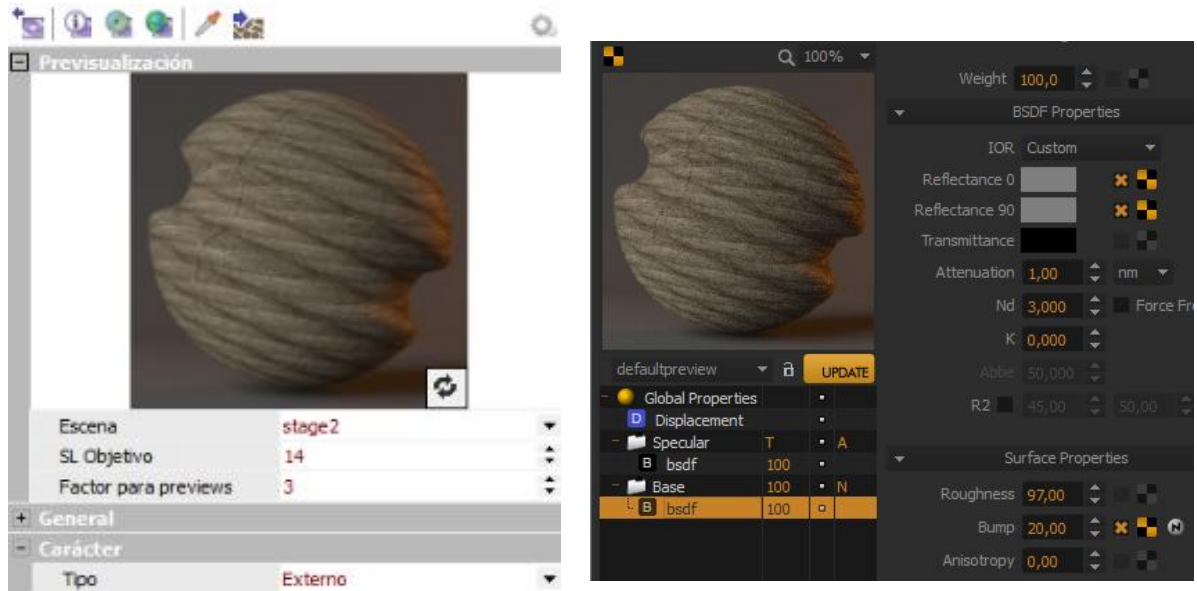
Previsualización

Escena stage2
SL Objetivo 14
Factor para previews 3

General
Carácter
Tipo Externo

100%

defaultpreview UPDATE

| | | | |
|---|---|---|---|
| Global Properties | | | |
| D Displacement | | | |
| Specular | T | | A |
| B bsdf | 100 | | |
| Base | 100 | | N |
| B bsdf | 100 | | |

Weight 100,0

BSDF Properties

IOR Custom
Reflectance 0
Reflectance 90
Transmittance
Attenuation 1,00 nm
Nd 3,000 Force Fr
K 0,000
Abbe 50,000
R2 45,00 50,00

Surface Properties

Roughness 97,00
Bump 20,00
Anisotropy 0,00